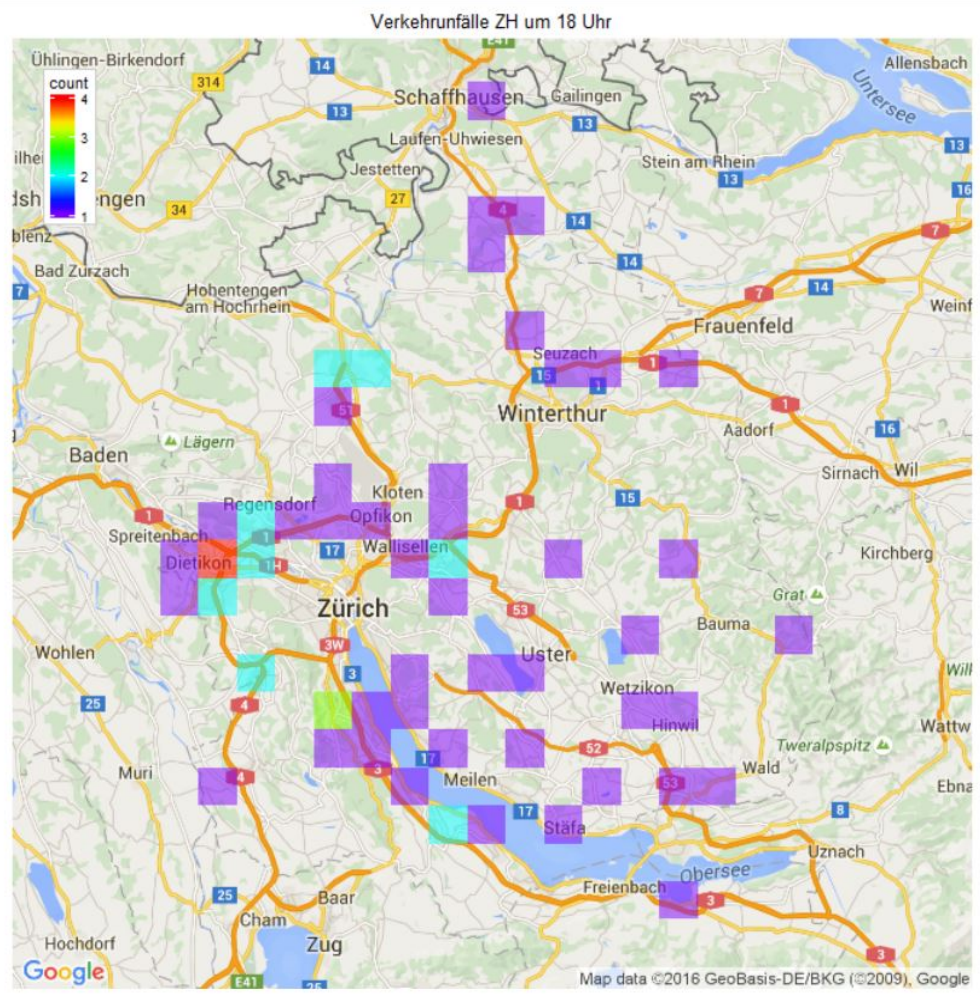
Verkehrunfälle ZH um 18 Uhr

count
4
3
2
1

E41
Allensbach
Ühlingen-Birkendorf
314
14
Untersee
Schaffhausen
Gailingen
13
13
Laufen-Uhwiesen
ilhe
Jestetten
Stein am Rhein
dsh
engen
34
27
13
16
blenz
4
14
7
Bad Zurzach
14
7
Hohentengen am Hochrhein
7
14
Weinf
Frauenfeld
Seuzach
15
1
1
51
Winterthur
1
Aadorf
Lägern
16
Baden
Sirnach
Wil
Kloten
1
15
Regensdorf
Opfikon
1
Spreitenbach
1
17
Wallisellen
Kirchberg
Dietikon
1H
Zürich
53
Grat
Bauma
Wohlen
3W
Uster
Will
3
25
4
Wetzikon
Hinwil
Wattw
17
52
Tweralpspitz
Muri
4
3
Meilen
53
Wald
Ebna
17
8
Stäfa
Uznach
Obersee
Freienbach
25
3
Baar
Cham
Hochdorf
Zug
3
25
E41
Google
Map data ©2016 GeoBasis-DE/BKG (©2009), Google